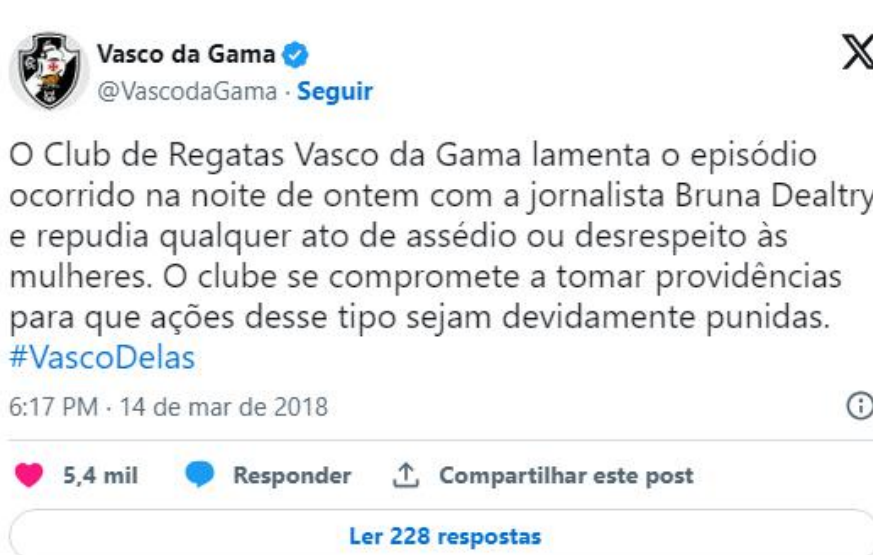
Vasco da Gama
@VascodaGama · Seguir

O Club de Regatas Vasco da Gama lamenta o episódio ocorrido na noite de ontem com a jornalista Bruna Dealtry e repudia qualquer ato de assédio ou desrespeito às mulheres. O clube se compromete a tomar providências para que ações desse tipo sejam devidamente punidas. #VascoDelas

6:17 PM · 14 de mar de 2018

5,4 mil Responder Compartilhar este post

Ler 228 respostas